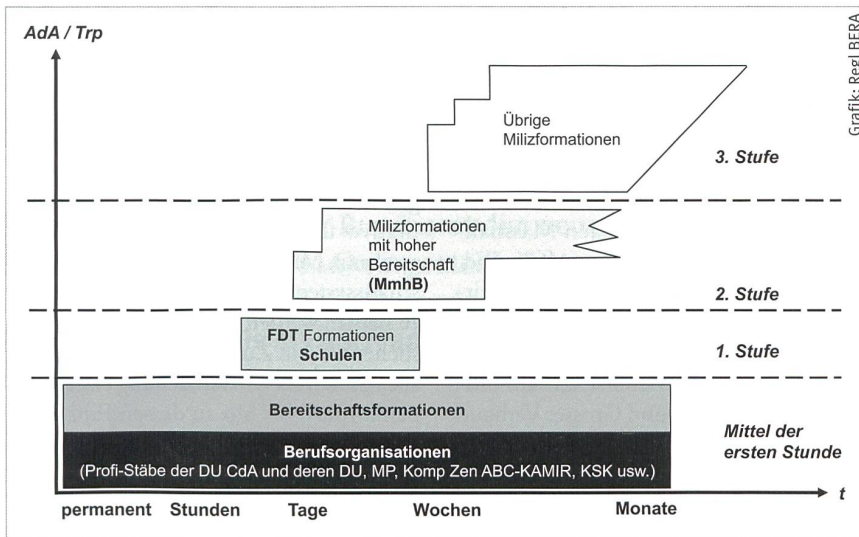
AdA / Trp

Grafik: Regl BERA

Übrige Milizformationen

3. Stufe

Milizformationen mit hoher Bereitschaft (MmhB)

2. Stufe

FDT Formationen Schulen

1. Stufe

Bereitschaftsformationen

Berufsorganisationen (Profi-Stäbe der DU CdA und deren DU, MP, Komp Zen ABC-KAMIR, KSK usw.)

Mittel der ersten Stunde

t

permanent Stunden Tage Wochen Monate